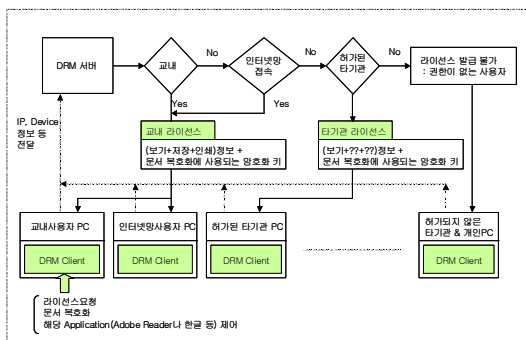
DRM 서버

교내

No

인터넷망 접속

No

허가된 타기관

No

라이선스 발급 불가
: 권한이 없는 사용자

Yes

Yes

IP, Device 정보 등 전달

교내 라이선스

(보기+저장+인쇄)정보 +
문서 복호화에 사용되는 암호화 키

타기관 라이선스

(보기+??+??)정보 +
문서 복호화에 사용되는 암호화 키

교내사용자 PC

DRM Client

인터넷망사용자 PC

DRM Client

허가된 타기관 PC

DRM Client

허가되지 않은 타기관 & 개인PC

DRM Client

라이선스요청
문서 복호화
해당 Application(Adobe Reader나 한글 등) 제어